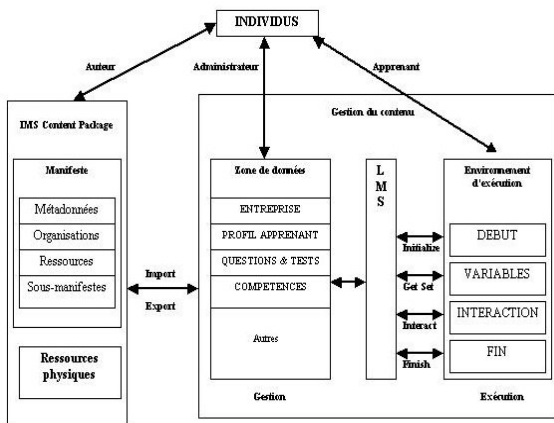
INDIVIDUS

Auteur

Administrateur

Apprenant

IMS Content Package

Manifeste

Métadonnées

Organisations

Ressources

Sous-manifestes

Ressources physiques

Import

Export

Gestion du contenu

Zone de données

ENTREPRISE

PROFIL APPRENANT

QUESTIONS & TESTS

COMPETENCES

Autres

Gestion

L M S

Initialize

Get Set

Interact

Finish

Environnement d'exécution

DEBUT

VARIABLES

INTERACTION

FIN

Exécution